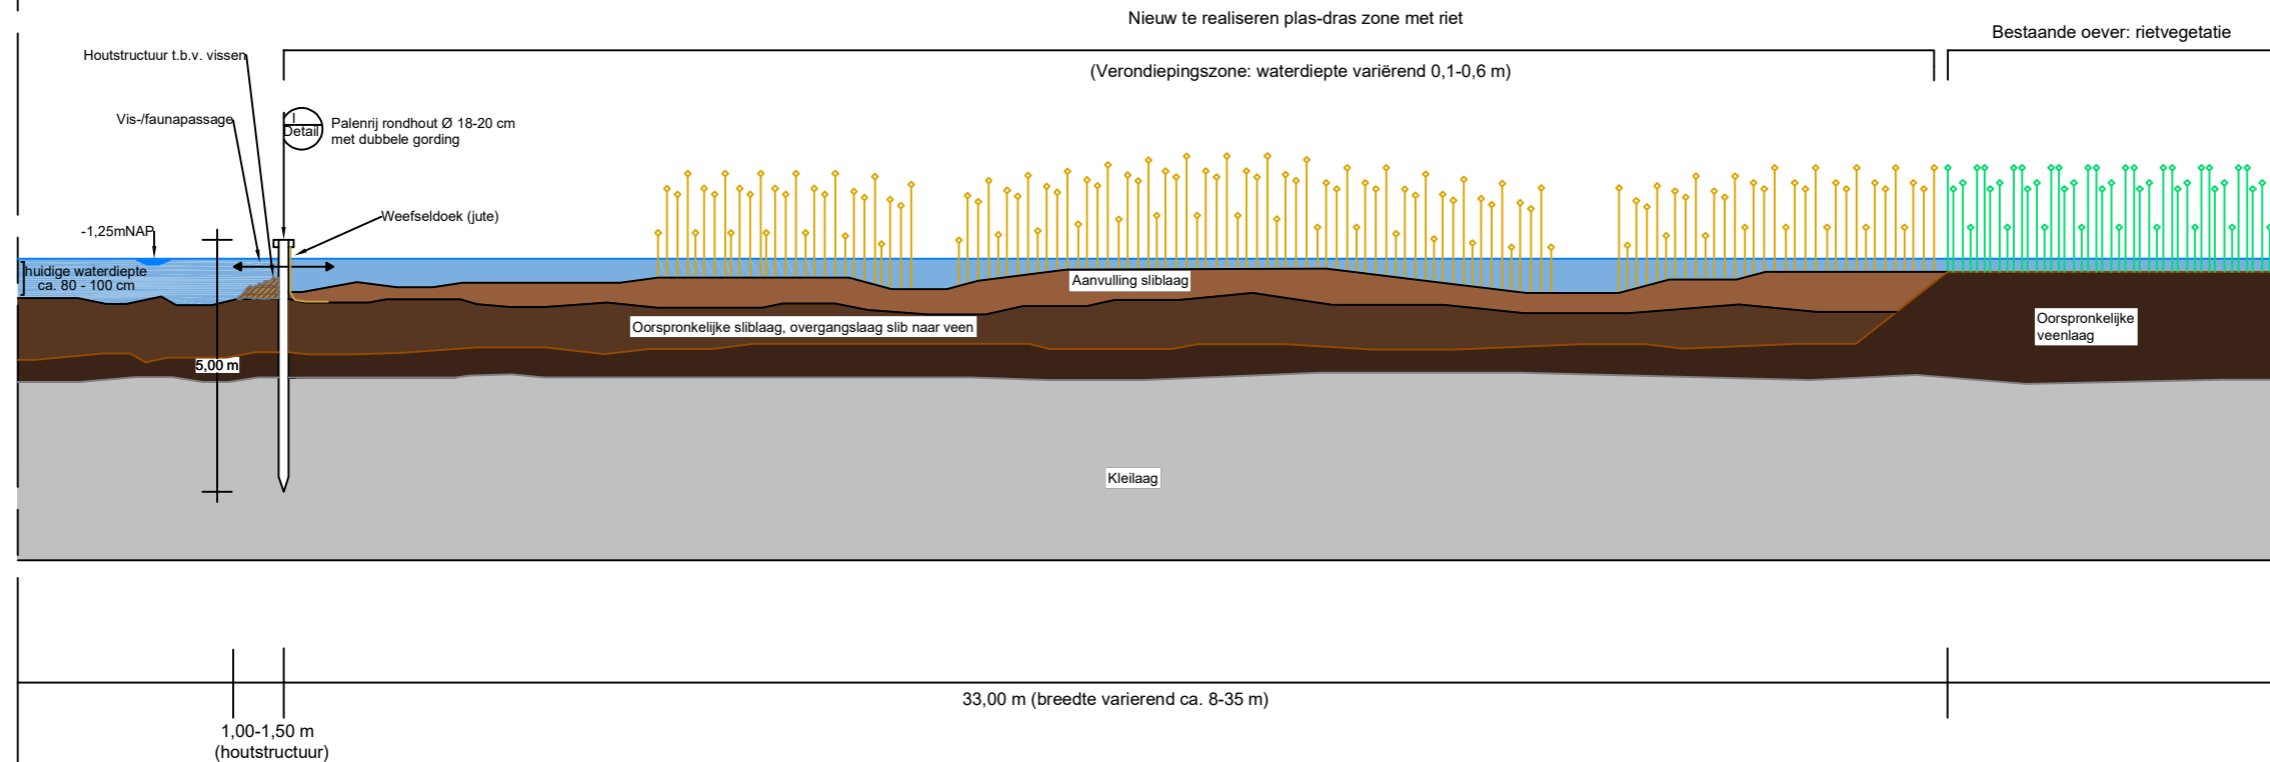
Nieuw te realiseren plas-dras zone met riet

Bestaande oever: rietvegetatie

Houtstructuur t.b.v. vissen

(Verondiepingszone: waterdiepte variërend 0,1-0,6 m)

Vis-/faunapassage

I
Detail

Palenrij rondhout Ø 18-20 cm met dubbele gording

Weefseldoek (jute)

-1,25mNAP

huidige waterdiepte ca. 80 - 100 cm

Aanvulling sliblaag

Oorspronkelijke sliblaag, overgangslaag slib naar veen

Oorspronkelijke veenlaag

5,00 m

Kleilaag

33,00 m (breedte varierend ca. 8-35 m)

1,00-1,50 m (houtstructuur)